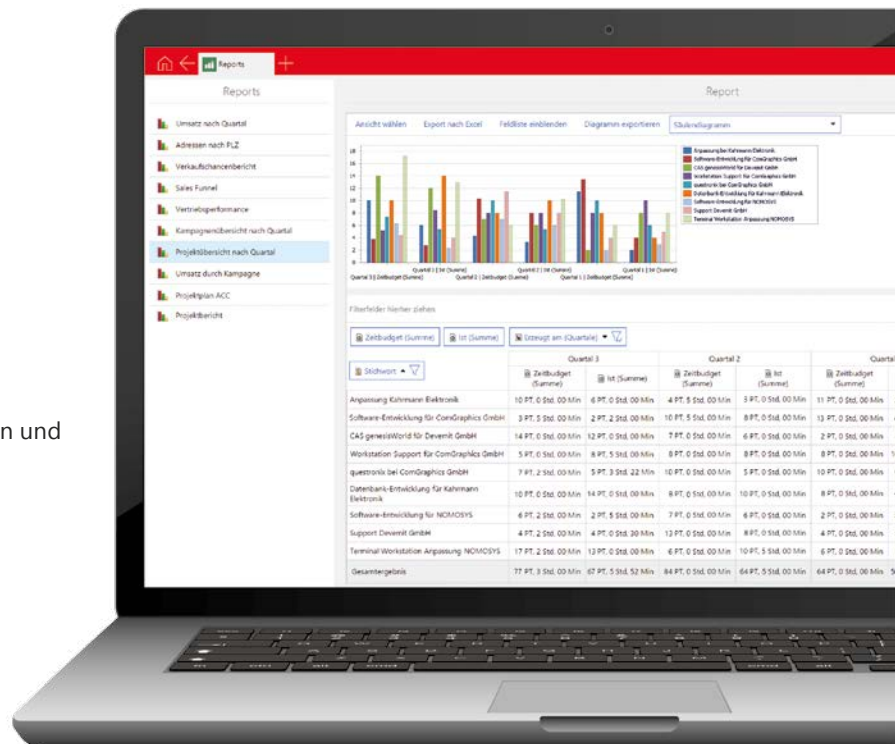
n und

Reports

Reports

Umsatz nach Quartal
Adressen nach PLZ
Verkaufschancenbericht
Sales Funnel
Vertriebsperformance
Kampagnenübersicht nach Quartal
Projektübersicht nach Quartal
Umsatz durch Kampagne
Projektplan ACC
Projektbericht

Report

Ansicht wählen Export nach Excel Feldliste einblenden Diagramm exportieren Säulendiagramm

18
16
14
12
10
8
6
4
2
0

Anpassung bei Kahrmann Elektronik
Software-Entwicklung für ComGraphics GmbH
CAS genesisWorld für Devernit GmbH
Workstation Support für ComGraphics GmbH
questronix bei ComGraphics GmbH
Datenbank-Entwicklung für Kahrmann Elektronik
Software-Entwicklung für NOMOSYS
Support Devernit GmbH
Terminal Workstation Anpassung NOMOSYS

Filterfelder hierher ziehen

Zeitbudget (Summe) Ist (Summe) Erzeugt am (Quartale)

| Stichwort | Quartal 3 Zeitbudget (Summe) | Quartal 3 Ist (Summe) | Quartal 2 Zeitbudget (Summe) | Quartal 2 Ist (Summe) | Quartal Zeitbudget (Summe) |
|---|---|---|---|---|---|
| Anpassung Kahrmann Elektronik | 10 PT, 0 Std, 00 Min | 6 PT, 0 Std, 00 Min | 4 PT, 5 Std, 00 Min | 3 PT, 0 Std, 00 Min | 11 PT, 0 Std, 00 Min |
| Software-Entwicklung für ComGraphics GmbH | 3 PT, 5 Std, 00 Min | 2 PT, 2 Std, 00 Min | 10 PT, 5 Std, 00 Min | 8 PT, 0 Std, 00 Min | 13 PT, 0 Std, 00 Min |
| CAS genesisWorld für Devernit GmbH | 14 PT, 0 Std, 00 Min | 12 PT, 0 Std, 00 Min | 7 PT, 0 Std, 00 Min | 6 PT, 0 Std, 00 Min | 2 PT, 0 Std, 00 Min |
| Workstation Support für ComGraphics GmbH | 5 PT, 0 Std, 00 Min | 8 PT, 5 Std, 00 Min | 8 PT, 0 Std, 00 Min | 8 PT, 0 Std, 00 Min | 8 PT, 0 Std, 00 Min |
| questronix bei ComGraphics GmbH | 7 PT, 2 Std, 00 Min | 5 PT, 3 Std, 22 Min | 10 PT, 0 Std, 00 Min | 5 PT, 0 Std, 00 Min | 10 PT, 0 Std, 00 Min |
| Datenbank-Entwicklung für Kahrmann Elektronik | 10 PT, 0 Std, 00 Min | 14 PT, 0 Std, 00 Min | 8 PT, 0 Std, 00 Min | 10 PT, 0 Std, 00 Min | 8 PT, 0 Std, 00 Min |
| Software-Entwicklung für NOMOSYS | 6 PT, 2 Std, 00 Min | 2 PT, 5 Std, 00 Min | 7 PT, 0 Std, 00 Min | 6 PT, 0 Std, 00 Min | 2 PT, 0 Std, 00 Min |
| Support Devernit GmbH | 4 PT, 2 Std, 00 Min | 4 PT, 0 Std, 30 Min | 12 PT, 0 Std, 00 Min | 8 PT, 0 Std, 00 Min | 4 PT, 0 Std, 00 Min |
| Terminal Workstation Anpassung NOMOSYS | 17 PT, 2 Std, 00 Min | 12 PT, 0 Std, 00 Min | 6 PT, 0 Std, 00 Min | 10 PT, 5 Std, 00 Min | 6 PT, 0 Std, 00 Min |
| Gesamtergebnis | 77 PT, 3 Std, 00 Min | 67 PT, 5 Std, 52 Min | 84 PT, 0 Std, 00 Min | 64 PT, 5 Std, 00 Min | 64 PT, 0 Std, 00 Min |